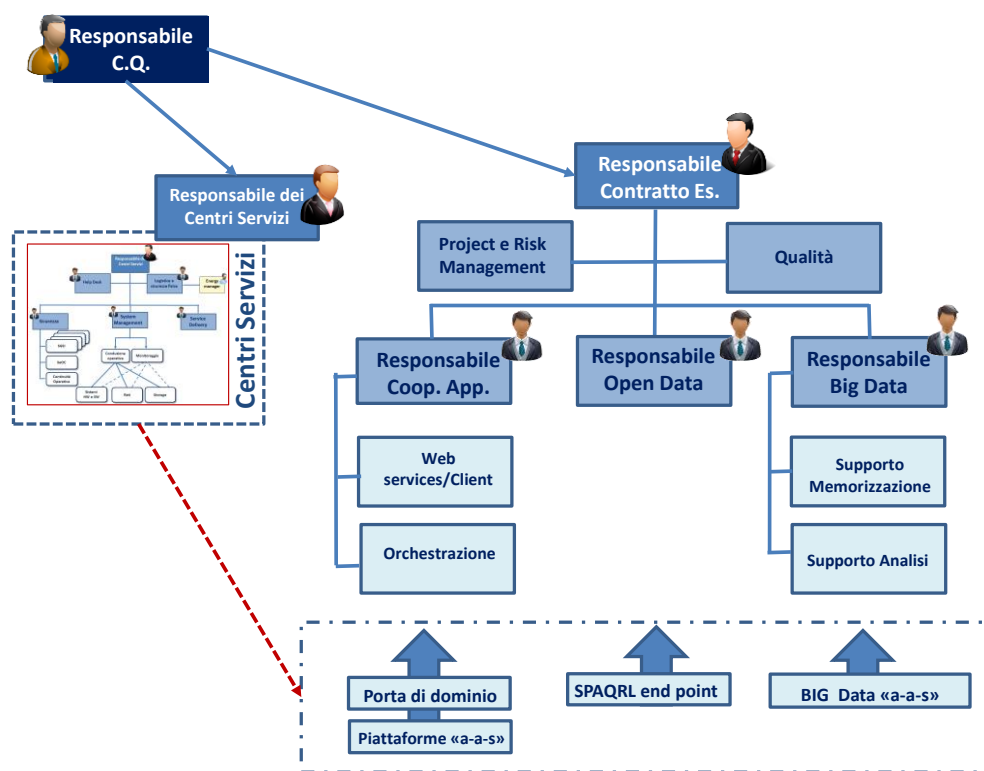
Responsabile C.Q.

Responsabile dei Centri Servizi

Centri Servizi

Responsabile Centri Servizi

Help Desk

Logistica e sicurezza fisica

Energy manager

Sicurezza

System Management

Service Delivery

SOC

NOC

Centrale Operativa

Conduzione operativa

Monitoraggio

Sistemi HW e SW

Reti

Storage

Responsabile Contratto Es.

Project e Risk Management

Qualità

Responsabile Coop. App.

Responsabile Open Data

Responsabile Big Data

Web services/Client

Orchestrazione

Supporto Memorizzazione

Supporto Analisi

Porta di dominio

Piattaforme «a-a-s»

SPAQRL end point

BIG Data «a-a-s»